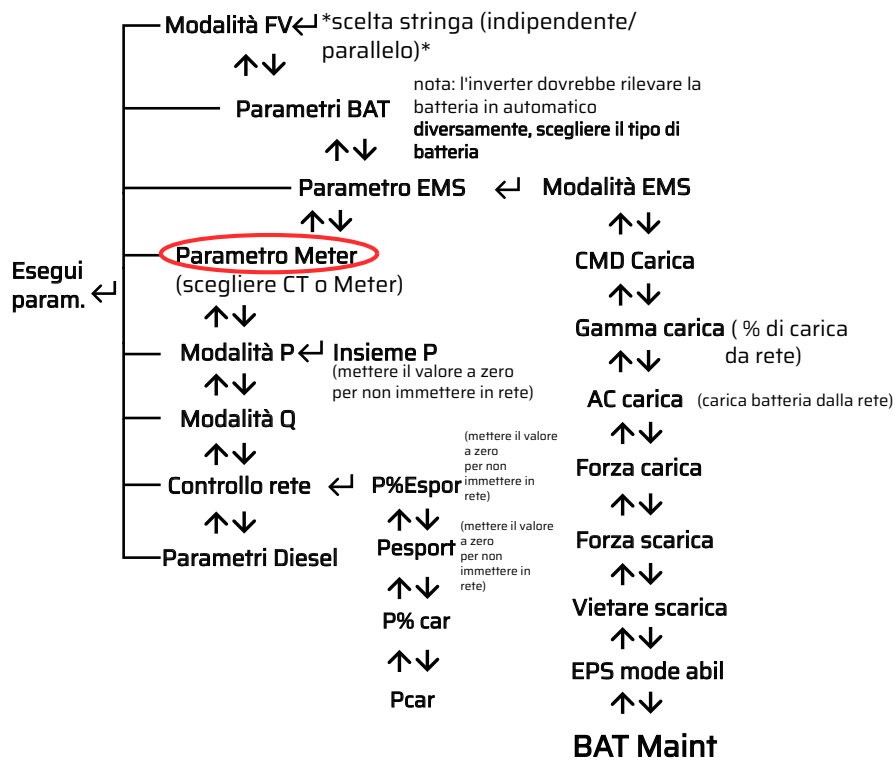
Modalità FV↵ *scelta stringa (indipendente/ parallelo)*

↑↓

Parametri BAT

nota: l'inverter dovrebbe rilevare la batteria in automatico
**diversamente, scegliere il tipo di batteria**

↑↓

Parametro EMS ↵ Modalità EMS

↑↓

Esegui param. ↵

Parametro Meter
(scegliere CT o Meter)

↑↓

Modalità P↵ Insieme P
(mettere il valore a zero per non immettere in rete)

↑↓

Modalità Q

↑↓

Controllo rete ↵ P%Espor
(mettere il valore a zero per non immettere in rete)

↑↓

Pesport
(mettere il valore a zero per non immettere in rete)

↑↓

P% car

↑↓

Pcar

↑↓

Parametri Diesel

↑↓

CMD Carica

↑↓

Gamma carica ( % di carica da rete)

↑↓

AC carica (carica batteria dalla rete)

↑↓

Forza carica

↑↓

Forza scarica

↑↓

Vietare scarica

↑↓

EPS mode abil

↑↓

BAT Maint